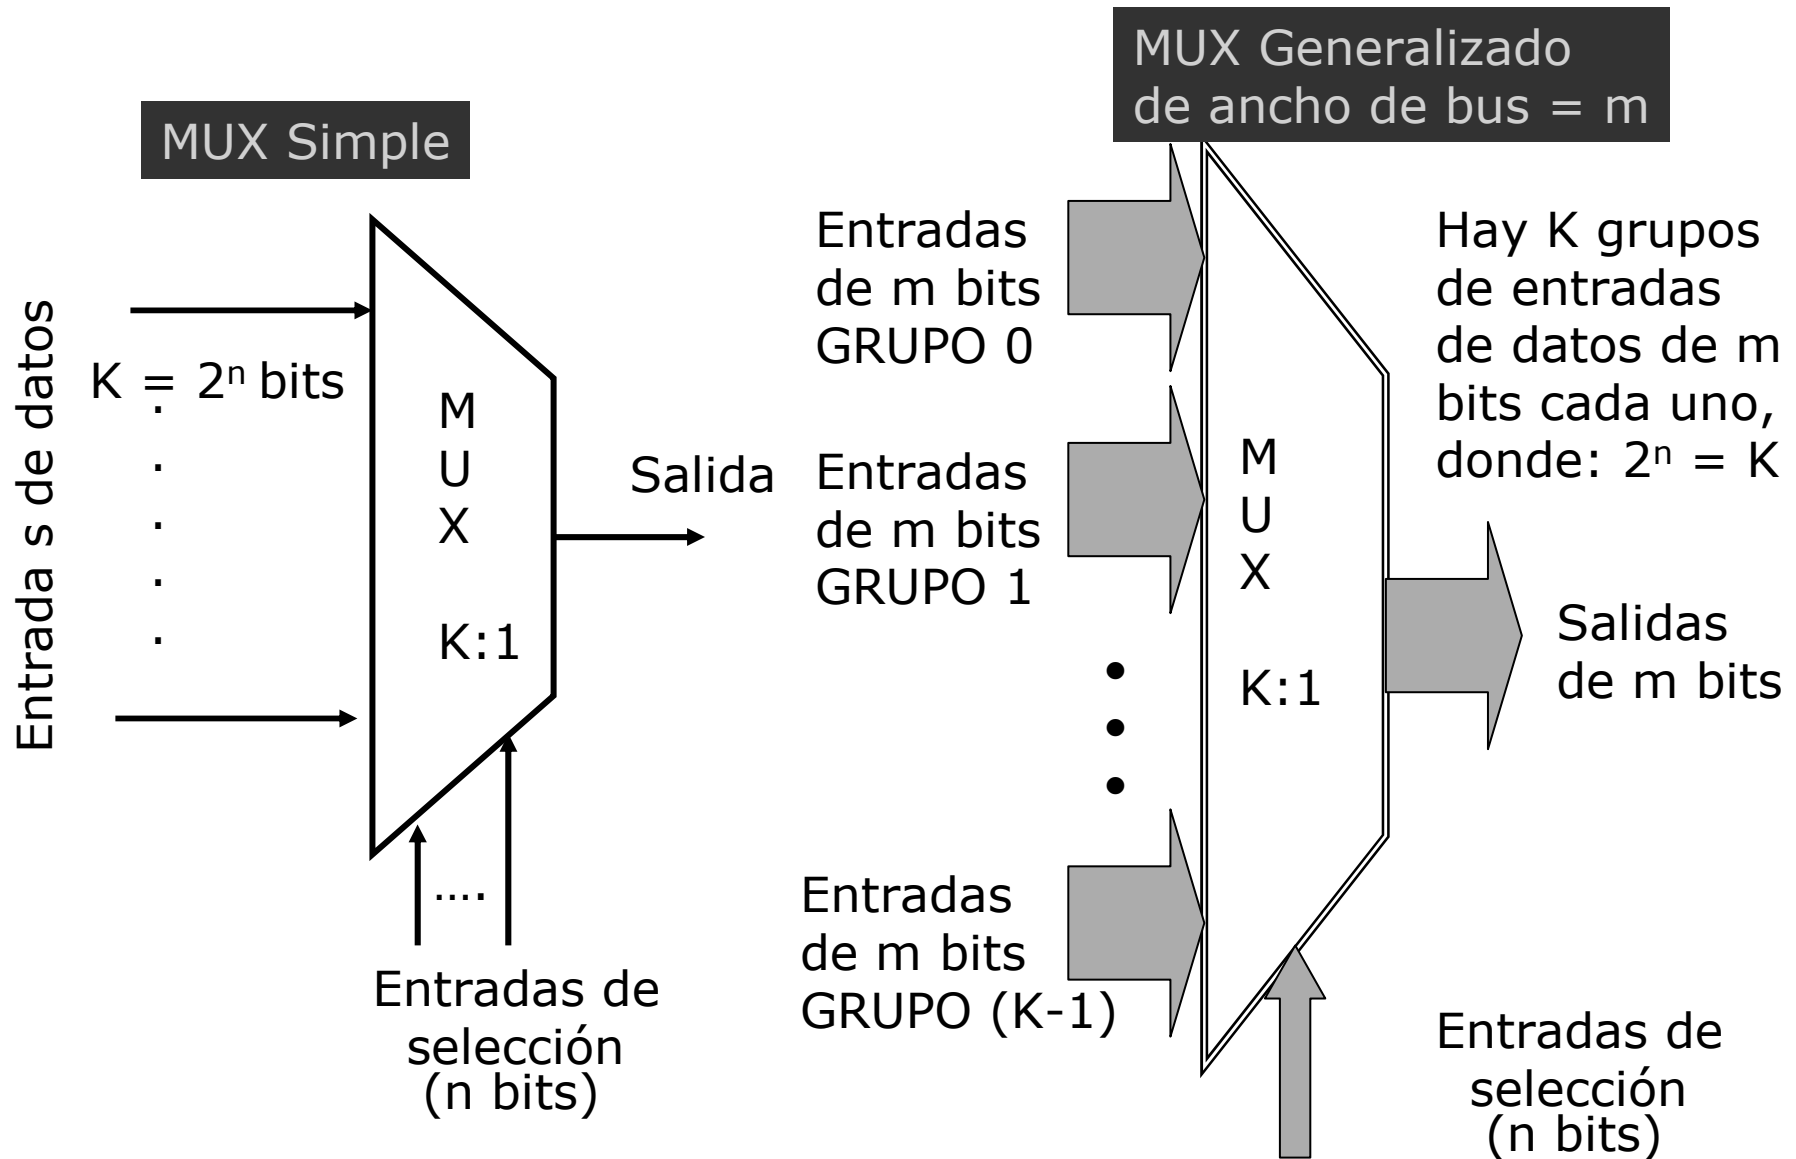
MUX Simple

Entrada s de datos

K = $2^n$ bits

M
U
X

K:1

Salida

....

Entradas de selección (n bits)

MUX Generalizado de ancho de bus = m

Entradas de m bits GRUPO 0

Entradas de m bits GRUPO 1

Entradas de m bits GRUPO (K-1)

M
U
X

K:1

Hay K grupos de entradas de datos de m bits cada uno, donde: $2^n$ = K

Salidas de m bits

Entradas de selección (n bits)